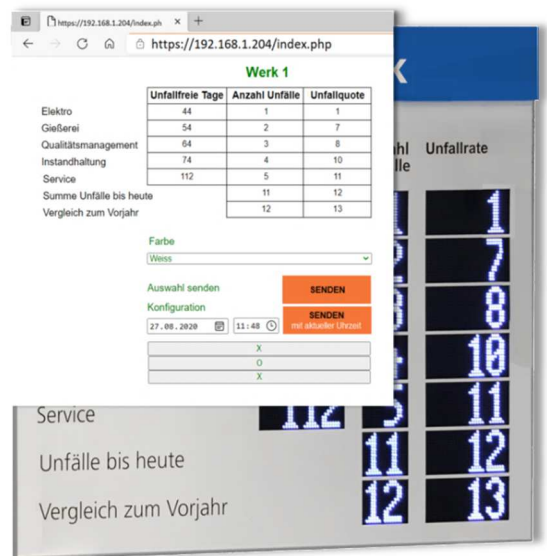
https://192.168.1.204/index.ph ×  +

https://192.168.1.204/index.php

Werk 1

| | Unfallfreie Tage | Anzahl Unfälle | Unfallquote |
|---|---|---|---|
| Elektro | 44 | 1 | 1 |
| Gießerei | 54 | 2 | 7 |
| Qualitätsmanagement | 64 | 3 | 8 |
| Instandhaltung | 74 | 4 | 10 |
| Service | 112 | 5 | 11 |
| Summe Unfälle bis heute | | 11 | 12 |
| Vergleich zum Vorjahr | | 12 | 13 |

Farbe

Weiss

Auswahl senden

SENDEN

Konfiguration

27.08.2020

11:48

SENDEN mit aktueller Uhrzeit

X

O

X

k

ahl
lle

Unfallrate

1

7

8

10

11

12

13

Service

112

5

11

Unfälle bis heute

11

12

Vergleich zum Vorjahr

12

13